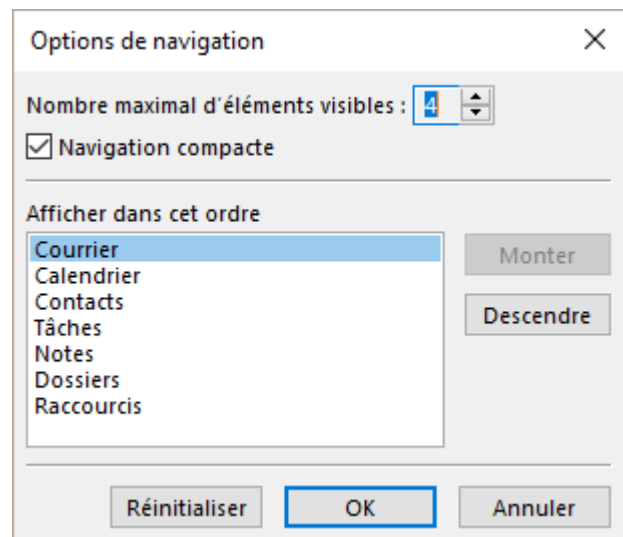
Options de navigation

X

Nombre maximal d'éléments visibles : 4

Navigation compacte

Afficher dans cet ordre

Courrier
Calendrier
Contacts
Tâches
Notes
Dossiers
Raccourcis

Monter

Descendre

Réinitialiser

OK

Annuler